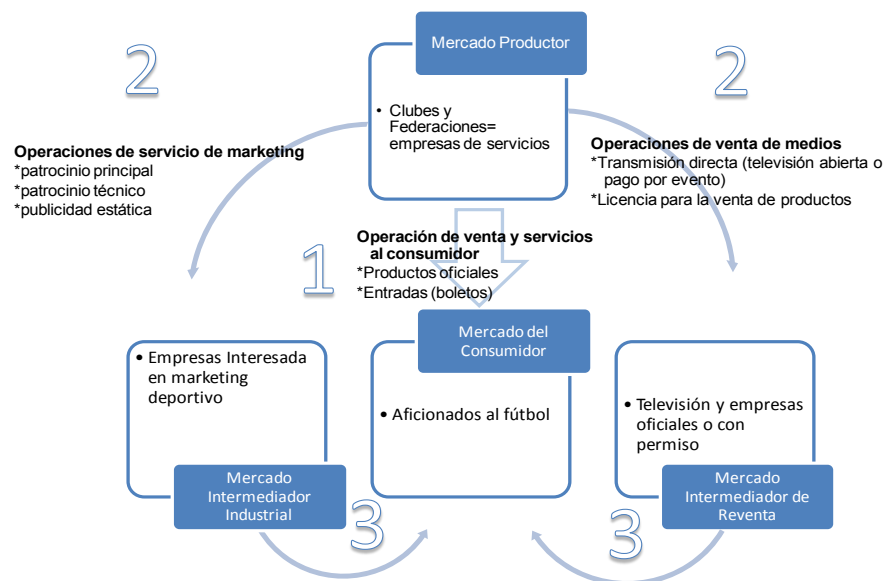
Mercado Productor

• Clubes y Federaciones= empresas de servicios

2

2

**Operaciones de servicio de marketing**
*patrocinio principal
*patrocinio técnico
*publicidad estática

**Operaciones de venta de medios**
*Transmisión directa (televisión abierta o pago por evento)
*Licencia para la venta de productos

1

**Operación de venta y servicios al consumidor**
*Productos oficiales
*Entradas (boletos)

Mercado del Consumidor

• Aficionados al fútbol

• Empresas Interesada en marketing deportivo

Mercado Intermediador Industrial

• Televisión y empresas oficiales o con permiso

Mercado Intermediador de Reventa

3

3